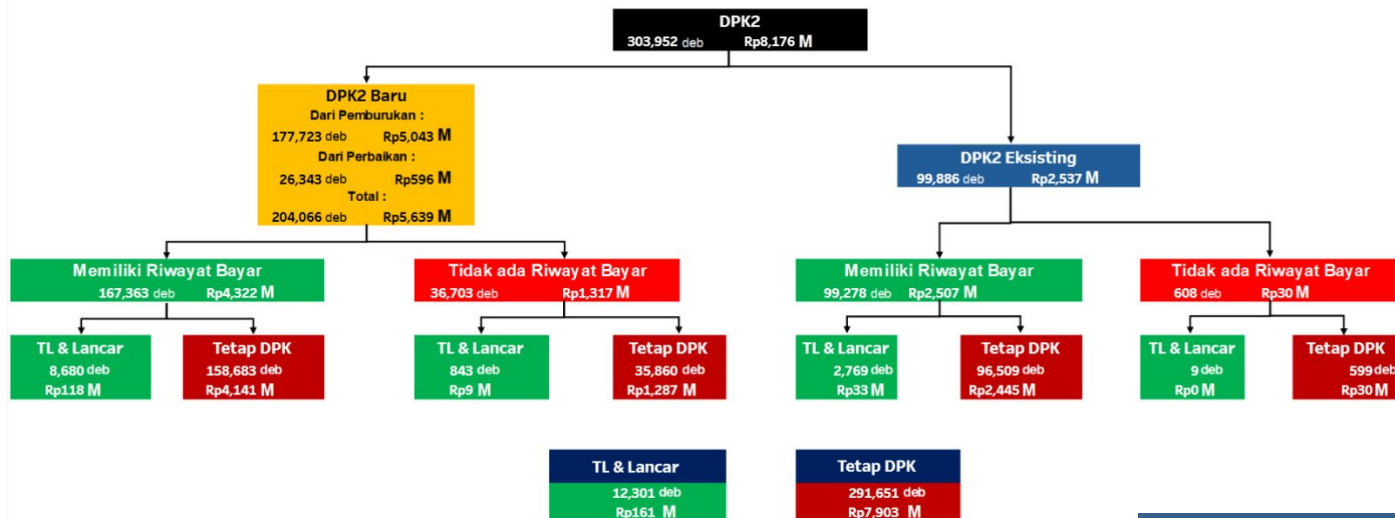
DPK2
303,952 deb Rp8,176 M

DPK2 Baru
Dari Pemburukan :
177,723 deb Rp5,043 M
Dari Perbaikan :
26,343 deb Rp596 M
Total :
204,066 deb Rp5,639 M

DPK2 Eksisting
99,886 deb Rp2,537 M

Memiliki Riwayat Bayar
167,363 deb Rp4,322 M

Tidak ada Riwayat Bayar
36,703 deb Rp1,317 M

Memiliki Riwayat Bayar
99,278 deb Rp2,507 M

Tidak ada Riwayat Bayar
608 deb Rp30 M

TL & Lancar
8,680 deb
Rp118 M

Tetap DPK
158,683 deb
Rp4,141 M

TL & Lancar
843 deb
Rp9 M

Tetap DPK
35,860 deb
Rp1,287 M

TL & Lancar
2,769 deb
Rp33 M

Tetap DPK
96,509 deb
Rp2,445 M

TL & Lancar
9 deb
Rp0 M

Tetap DPK
599 deb
Rp30 M

TL & Lancar
12,301 deb
Rp161 M

Tetap DPK
291,651 deb
Rp7,903 M